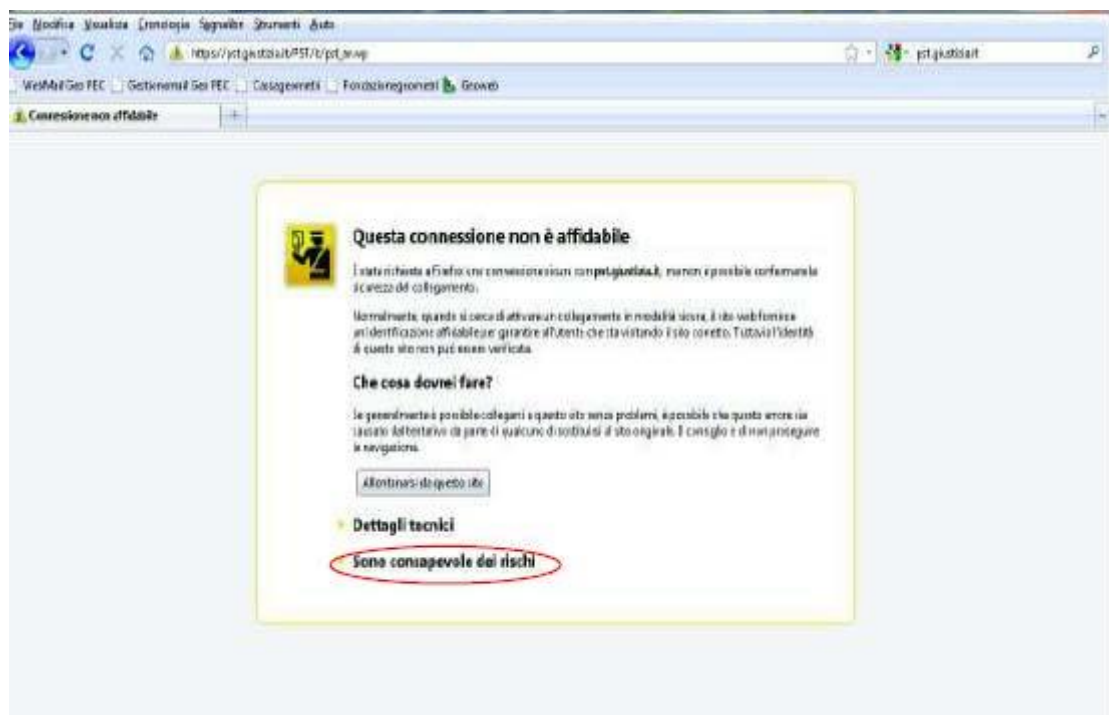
File Modifica Visualizza Cronologia Segnalibri Strumenti Aiuto

https://pst.giustizia.it/PST/it/pst_w.wp

pst.giustizia.it

WebMail Geo PEC Gestionemail Geo PEC Cassagemeti Fondazionegromenti Growth

Connessione non affidabile

Questa connessione non è affidabile

È stata richiesta a Firefox una connessione sicura con pst.giustizia.it, ma non è possibile confermare la sicurezza del collegamento.

Normalmente, quando si cerca di attivare un collegamento in modalità sicura, il sito web fornisce un'identificazione affidabile per garantire all'utente che sta visitando il sito corretto. Tuttavia l'identità di questo sito non può essere verificata.

Che cosa dovrei fare?

Se generalmente è possibile collegarsi a questo sito senza problemi, è possibile che questo errore sia causato dal tentativo da parte di qualcuno di sostituirsi al sito originale. Il consiglio è di non proseguire la navigazione.

Allontanarsi da questo sito

Dettagli tecnici

Sono consapevole dei rischi